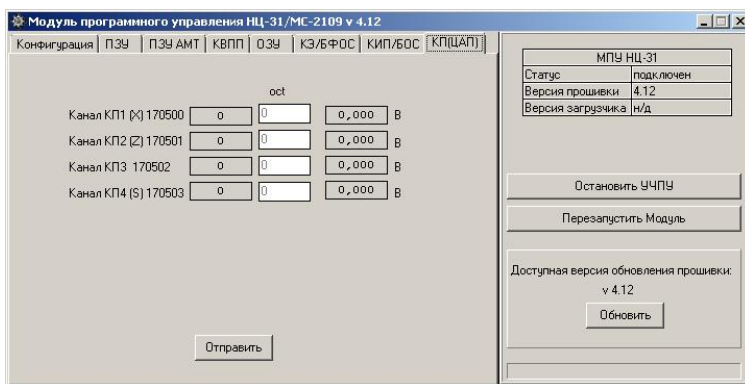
Модуль программного управления НЦ-31/МС-2109 v 4.12

Конфигурация | ПЗУ | ПЗУ АМТ | КВПП | ОЗУ | КЭ/БФОС | КИП/БОС | КП(ЦАП)

oct

Канал КП1 (X) 170500 | 0 | 0 | 0,000 | В

Канал КП2 (Z) 170501 | 0 | 0 | 0,000 | В

Канал КП3 170502 | 0 | 0 | 0,000 | В

Канал КП4 (S) 170503 | 0 | 0 | 0,000 | В

Отправить

| МПУ НЦ-31 | |
|---|---|
| Статус | подключен |
| Версия прошивки | 4.12 |
| Версия загрузчика | н/д |

Остановить УЧПУ

Перезапустить Модуль

Доступная версия обновления прошивки:
v 4.12

Обновить